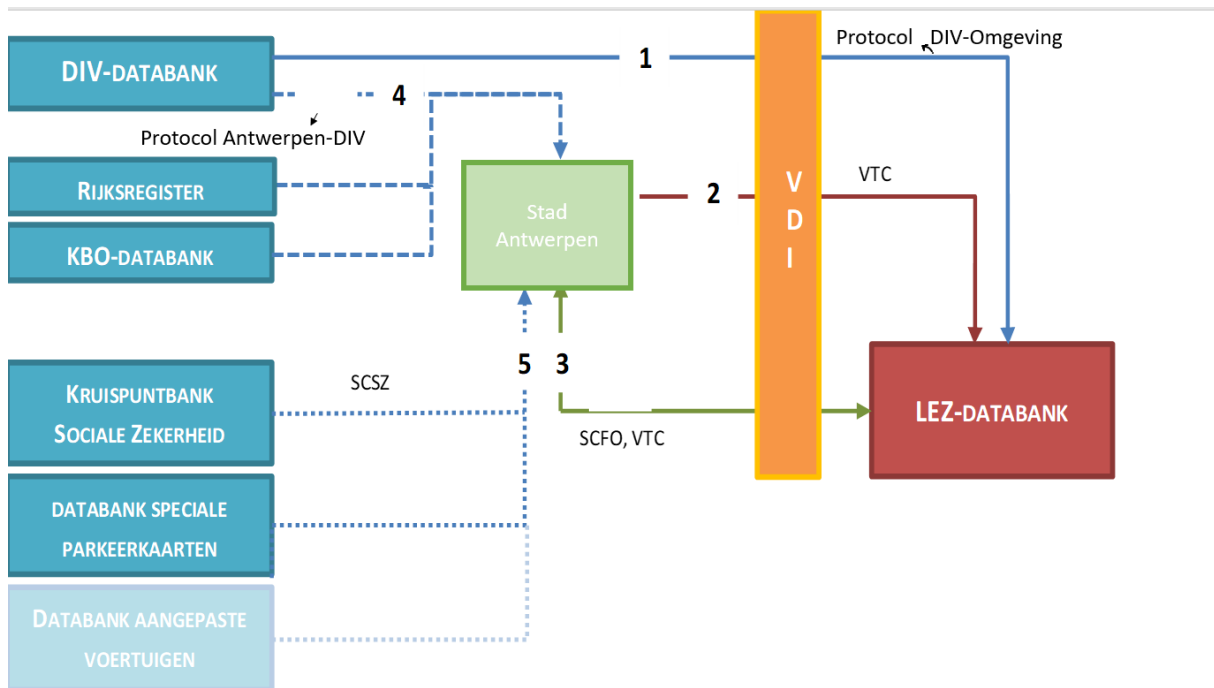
DIV-DATABANK

1

Protocol DIV-Omgeving

4

Protocol Antwerpen-DIV

RIJKSREGISTER

KBO-DATABANK

Stad Antwerpen

2

VTC

V
D
I

5

3

KRUISPUNTBANK SOCIALE ZEKERHEID

SCSZ

SCFO, VTC

LEZ-DATABANK

DATABANK SPECIALE PARKEERKAARTEN

DATABANK AANGEPASTE VOERTUIGEN